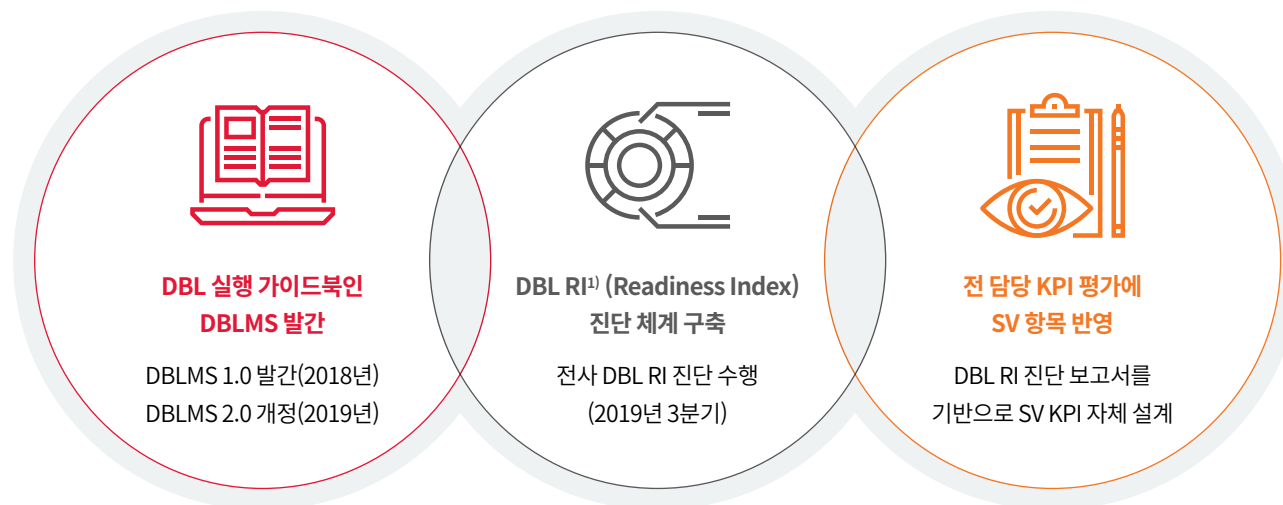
DBL 실행 가이드북인
DBLMS 발간

DBLMS 1.0 발간(2018년)
DBLMS 2.0 개정(2019년)

DBL RI$^{1)}$ (Readiness Index)
진단 체계 구축

전사 DBL RI 진단 수행
(2019년 3분기)

전 담당 KPI 평가에
SV 항목 반영

DBL RI 진단 보고서를
기반으로 SV KPI 자체 설계